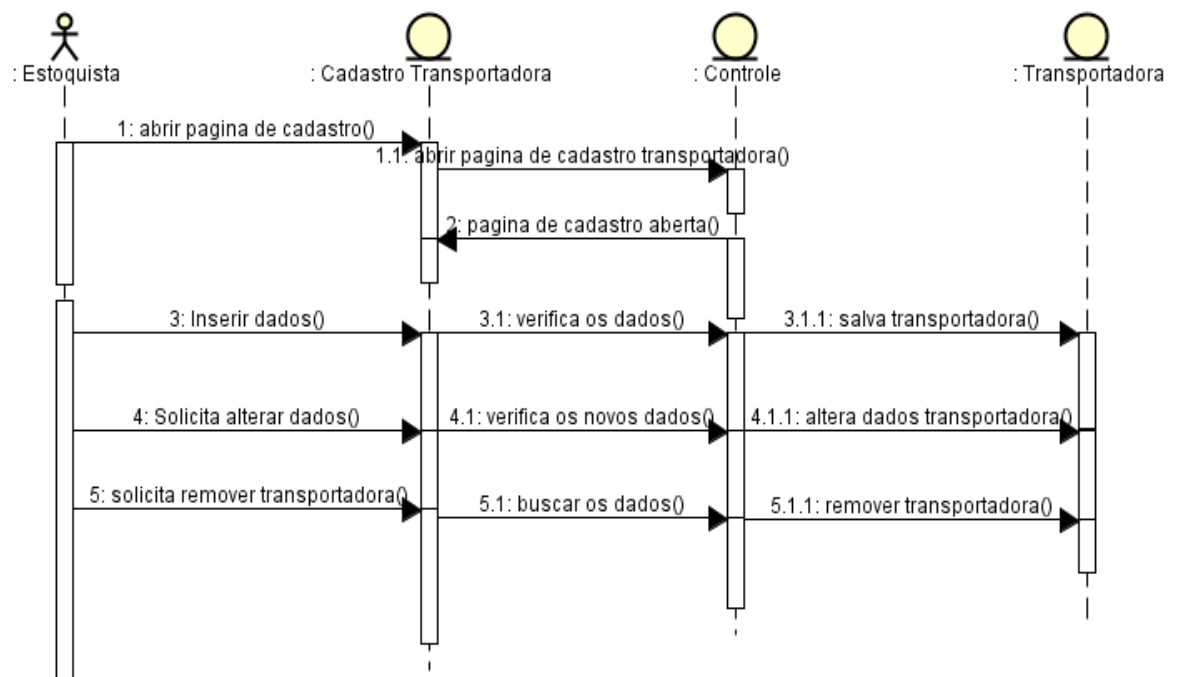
: Estoquista

: Cadastro Transportadora

: Controle

: Transportadora

1: abrir pagina de cadastro()

1.1: abrir pagina de cadastro transportadora()

2: pagina de cadastro aberta()

3: Inserir dados()

3.1: verifica os dados()

3.1.1: salva transportadora()

4: Solicita alterar dados()

4.1: verifica os novos dados()

4.1.1: altera dados transportadora()

5: solicita remover transportadora()

5.1: buscar os dados()

5.1.1: remover transportadora()